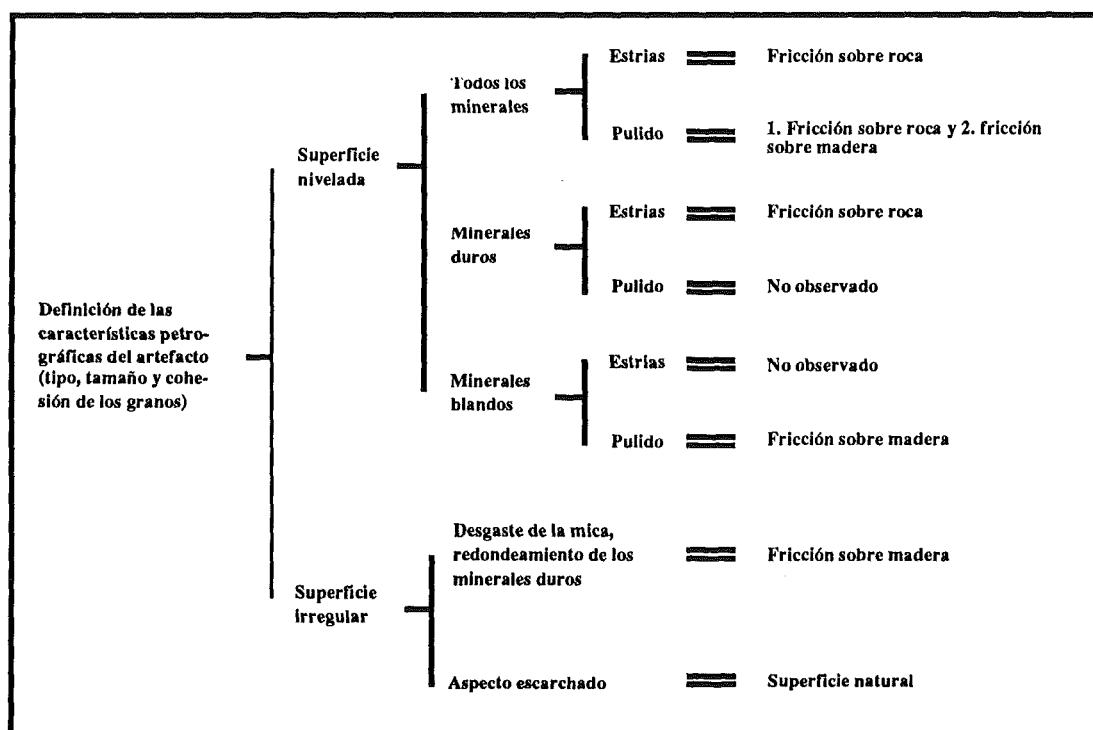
Definición de las características petrográficas del artefacto (tipo, tamaño y cohesión de los granos)

Superficie nivelada

Todos los minerales

Estrias — Fricción sobre roca

Pulido — 1. Fricción sobre roca y 2. fricción sobre madera

Minerales duros

Estrias — Fricción sobre roca

Pulido — No observado

Minerales blandos

Estrias — No observado

Pulido — Fricción sobre madera

Superficie irregular

Desgaste de la mica, redondeamiento de los minerales duros — Fricción sobre madera

Aspecto escarchado — Superficie natural